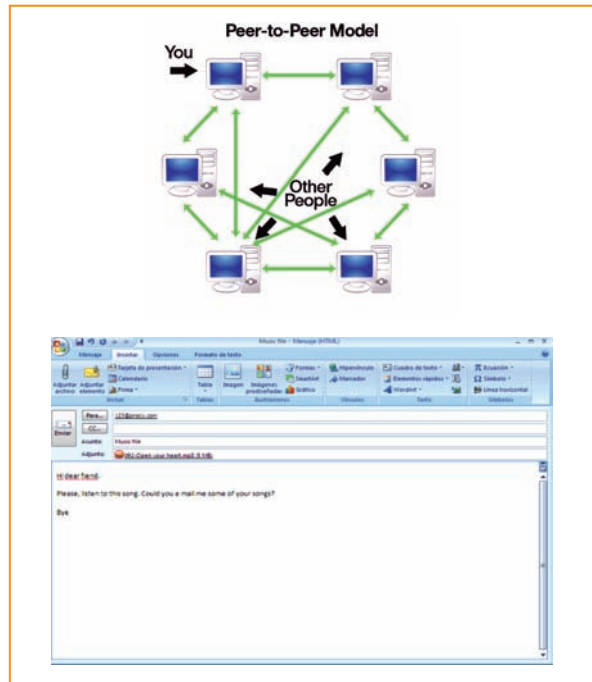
Peer-to-Peer Model

You

Other People

Music file - Message (HTML)

Mensaje Insertar Opciones Formato de texto

Adjuntar archivo Adjuntar elemento Tarjeta de presentación Calendario Firma Incluir

Tabla Tablas

Imagen Imágenes prediseñadas Formas SmartArt Gráfico Ilustraciones

Hipervínculo Marcador Vínculos

Cuadro de texto Elementos rápidos WordArt Texto

Ecuación Símbolo Línea horizontal Símbolos

Enviar

Para...

CC...

Asunto: Music file

Adjunto: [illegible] Open your heart.mp3 (5 MB)

Hi dear fiend,

Please, listen to this song. Could you e mail me some of your songs?

Bye